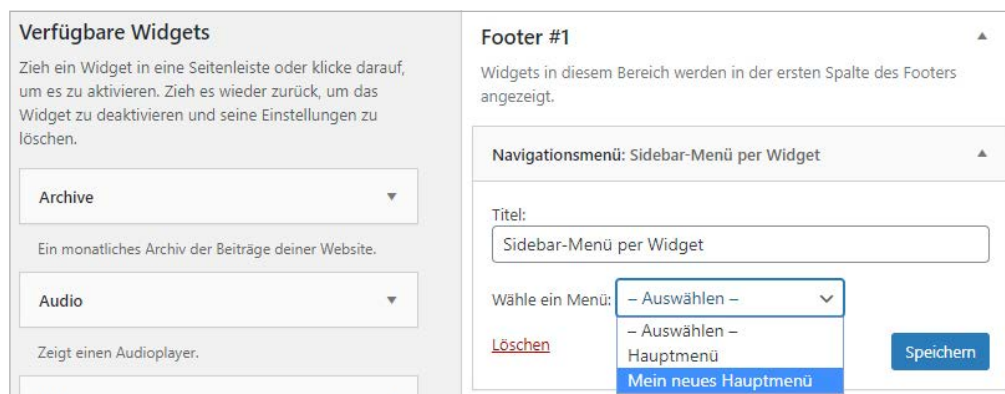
Verfügbare Widgets

Zieh ein Widget in eine Seitenleiste oder klicke darauf, um es zu aktivieren. Zieh es wieder zurück, um das Widget zu deaktivieren und seine Einstellungen zu löschen.

Archive

Ein monatliches Archiv der Beiträge deiner Website.

Audio

Zeigt einen Audioplayer.

Footer #1

Widgets in diesem Bereich werden in der ersten Spalte des Footers angezeigt.

Navigationsmenü: Sidebar-Menü per Widget

Titel:

Sidebar-Menü per Widget

Wähle ein Menü: – Auswählen –

– Auswählen –
Hauptmenü
Mein neues Hauptmenü

Löschen

Speichern